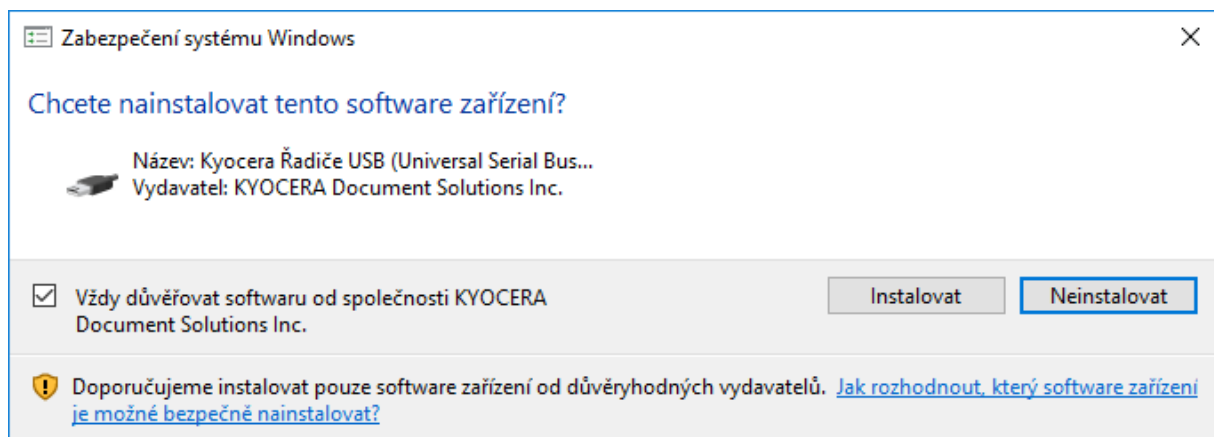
Zabezpečení systému Windows

Chcete nainstalovat tento software zařízení?

Název: Kyocera Řadiče USB (Universal Serial Bus...
Vydavatel: KYOCERA Document Solutions Inc.

Vždy důvěřovat softwaru od společnosti KYOCERA Document Solutions Inc.

Instalovat

Neinstalovat

Doporučujeme instalovat pouze software zařízení od důvěryhodných vydavatelů. Jak rozhodnout, který software zařízení je možné bezpečně nainstalovat?